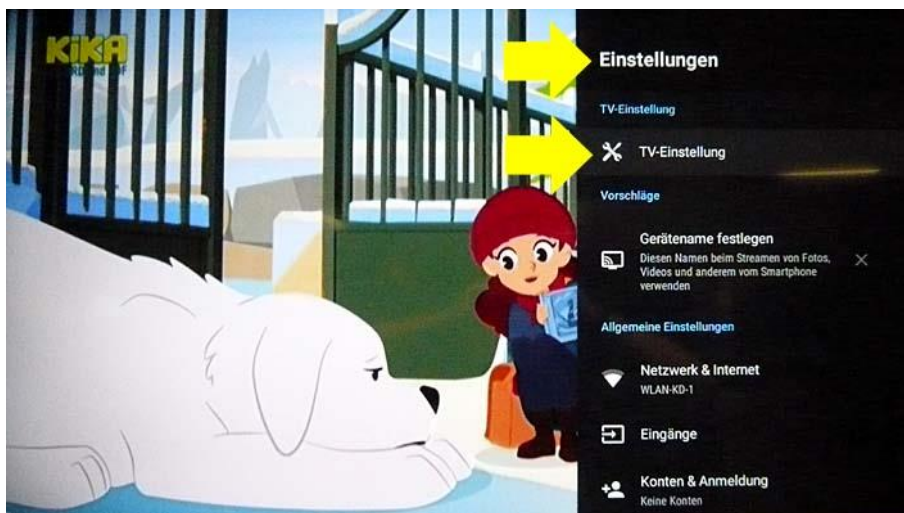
KiKA
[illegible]

Einstellungen

TV-Einstellung

TV-Einstellung

Vorschläge

Gerätename festlegen
Diesen Namen beim Streamen von Fotos, Videos und anderem vom Smartphone verwenden

Allgemeine Einstellungen

Netzwerk & Internet
WLAN-KD-1

Eingänge

Konten & Anmeldung
Keine Konten